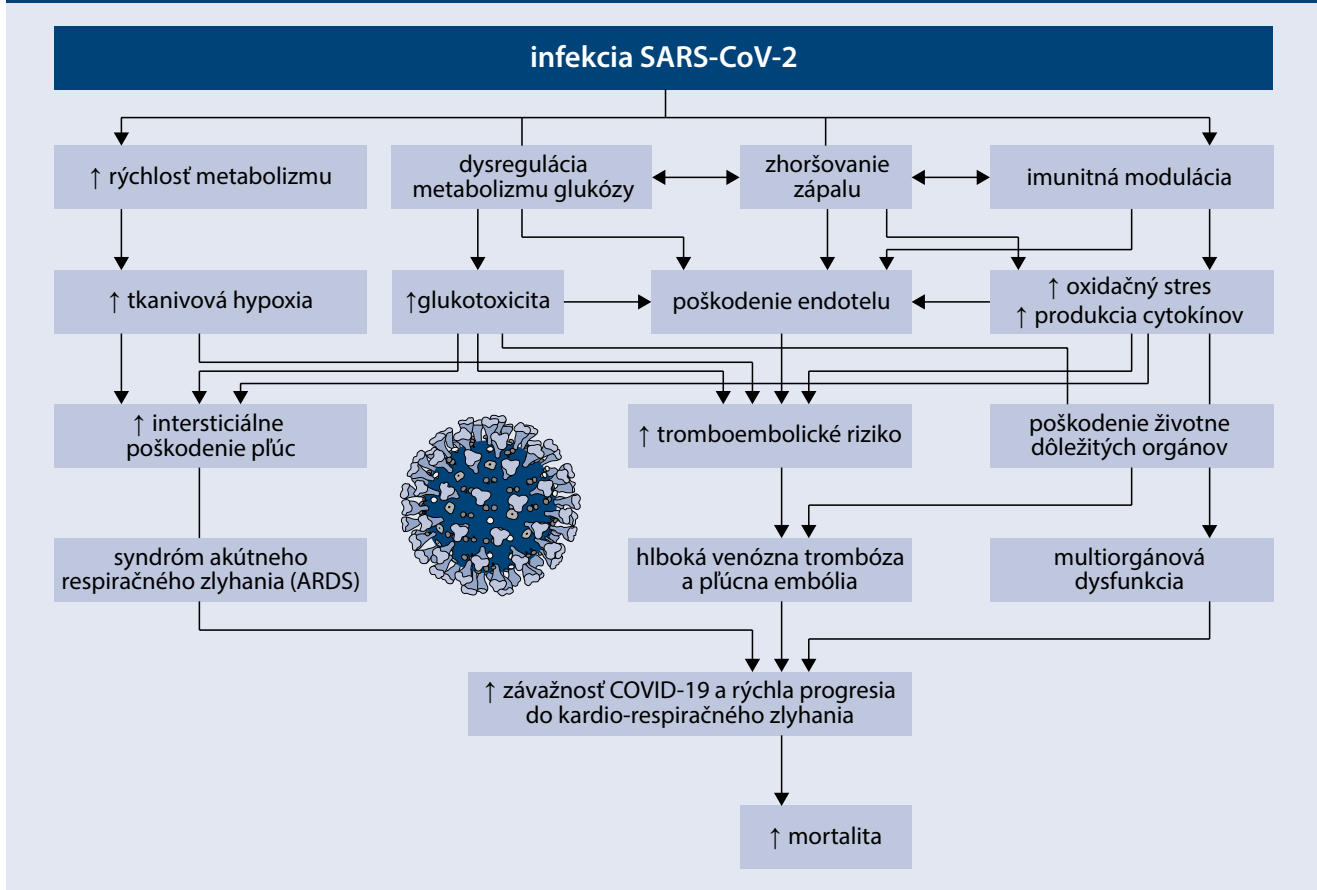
infekcia SARS-CoV-2

↑ rýchlosť metabolizmu

dysregulácia metabolizmu glukózy

zhoršovanie zápalu

imunitná modulácia

↑ tkanivová hypoxia

↑glukotoxicita

poškodenie endotelu

↑ oxidačný stres
↑ produkcia cytokínov

↑ intersticiálne poškodenie pľúc

↑ tromboembolické riziko

poškodenie životne dôležitých orgánov

syndróm akútneho respiračného zlyhania (ARDS)

hlboká venózna trombóza a pľúcna embólia

multiorgánová dysfunkcia

↑ závažnosť COVID-19 a rýchla progresia do kardio-respiračného zlyhania

↑ mortalita